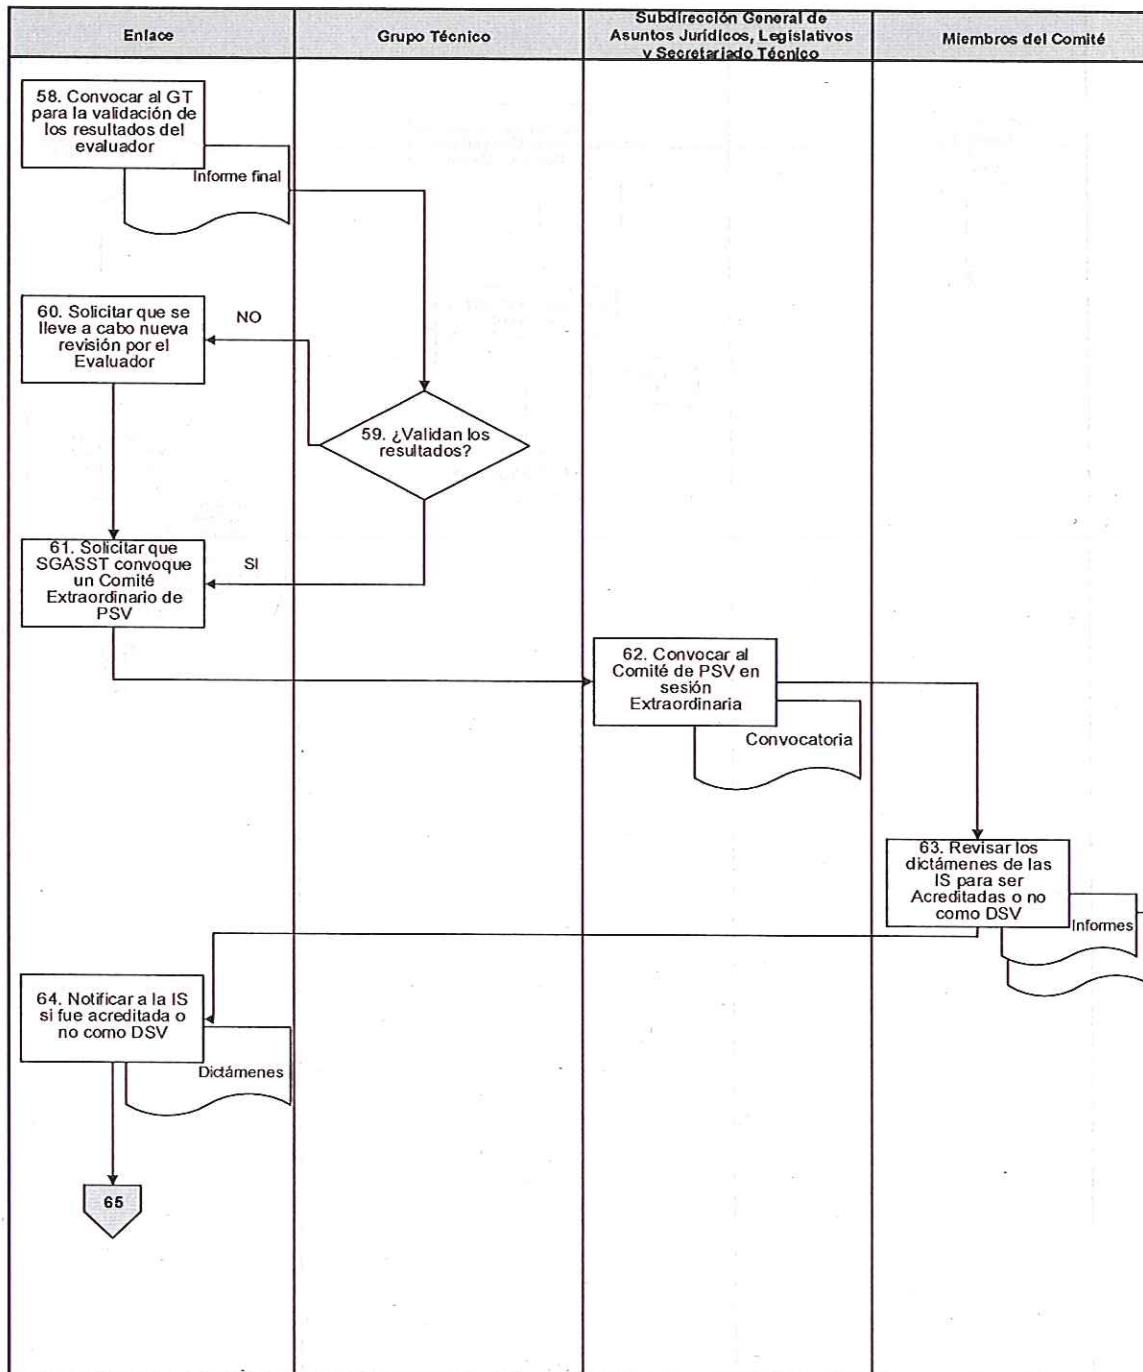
| Enlace | Grupo Técnico | Subdirección General de Asuntos Jurídicos, Legislativos y Secretariado Técnico | Miembros del Comité |
|---|---|---|---|

58. Convocar al GT para la validación de los resultados del evaluador

Informe final

60. Solicitar que se lleve a cabo nueva revisión por el Evaluador

NO

59. ¿Validan los resultados?

61. Solicitar que SGASST convoque un Comité Extraordinario de PSV

SI

62. Convocar al Comité de PSV en sesión Extraordinaria

Convocatoria

63. Revisar los dictámenes de las IS para ser Acreditadas o no como DSV

Informes

64. Notificar a la IS si fue acreditada o no como DSV

Dictámenes

65